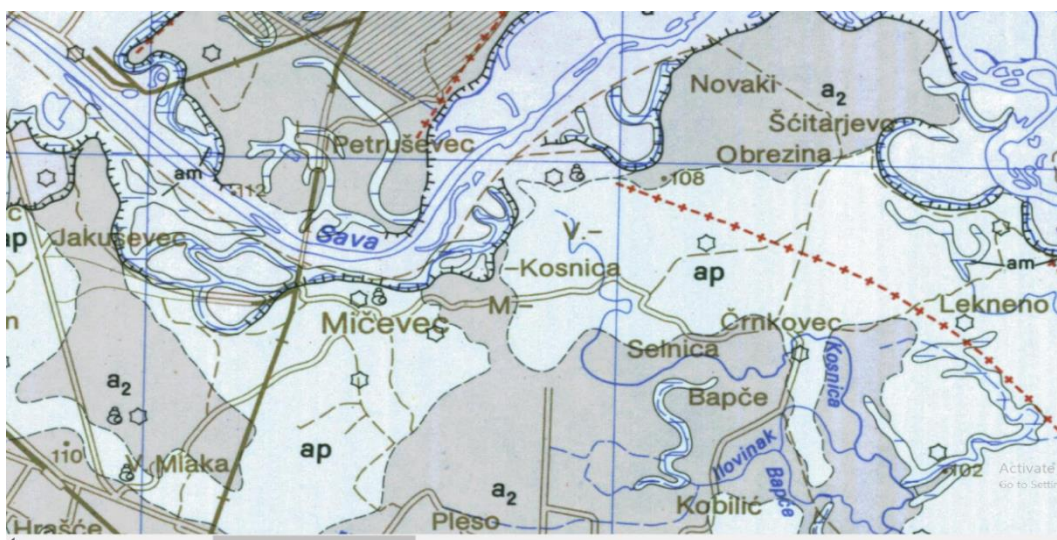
Novaki
$a_2$
Šćitarjevo
Obrezina
108
Petruševec
am
112
Sava
c
ap Jakuševec
V.-
-Kosnica
ap
am
M-
Mičevec
Lekneno
n
Črnkovec
Selnica
Kosnica
$a_2$
Bapče
ap
110
V. Mlaka
Ilovinak
Bapče
102
$a_2$
Pleso
Kobilić
Hrašće
Activate
Go to Setti